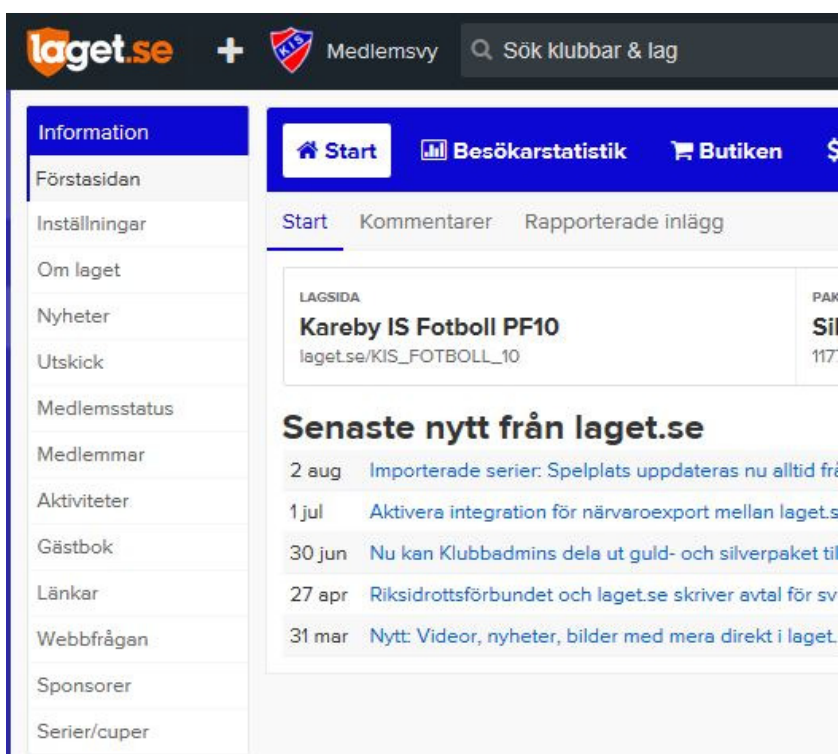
laget.se + KIS Medlemsvy Sök klubbar & lag

Information
Förstasidan
Inställningar
Om laget
Nyheter
Utskick
Medlemsstatus
Medlemmar
Aktiviteter
Gästbok
Länkar
Webbfrågan
Sponsorer
Serier/cuper

Start Besökarstatistik Butiken $

Start Kommentarer Rapporterade inlägg

LAGSIDA
Kareby IS Fotboll PF10
laget.se/KIS_FOTBOLL_10

PAK
Sil
117

Senaste nytt från laget.se

| | |
|---|---|
| 2 aug | Importerade serier: Spelplats uppdateras nu alltid frå |
| 1 jul | Aktivera integration för närvaroexport mellan laget.s |
| 30 jun | Nu kan Klubbadmins dela ut guld- och silverpaket til |
| 27 apr | Riksidrottsförbundet och laget.se skriver avtal för sv |
| 31 mar | Nytt: Videor, nyheter, bilder med mera direkt i laget. |